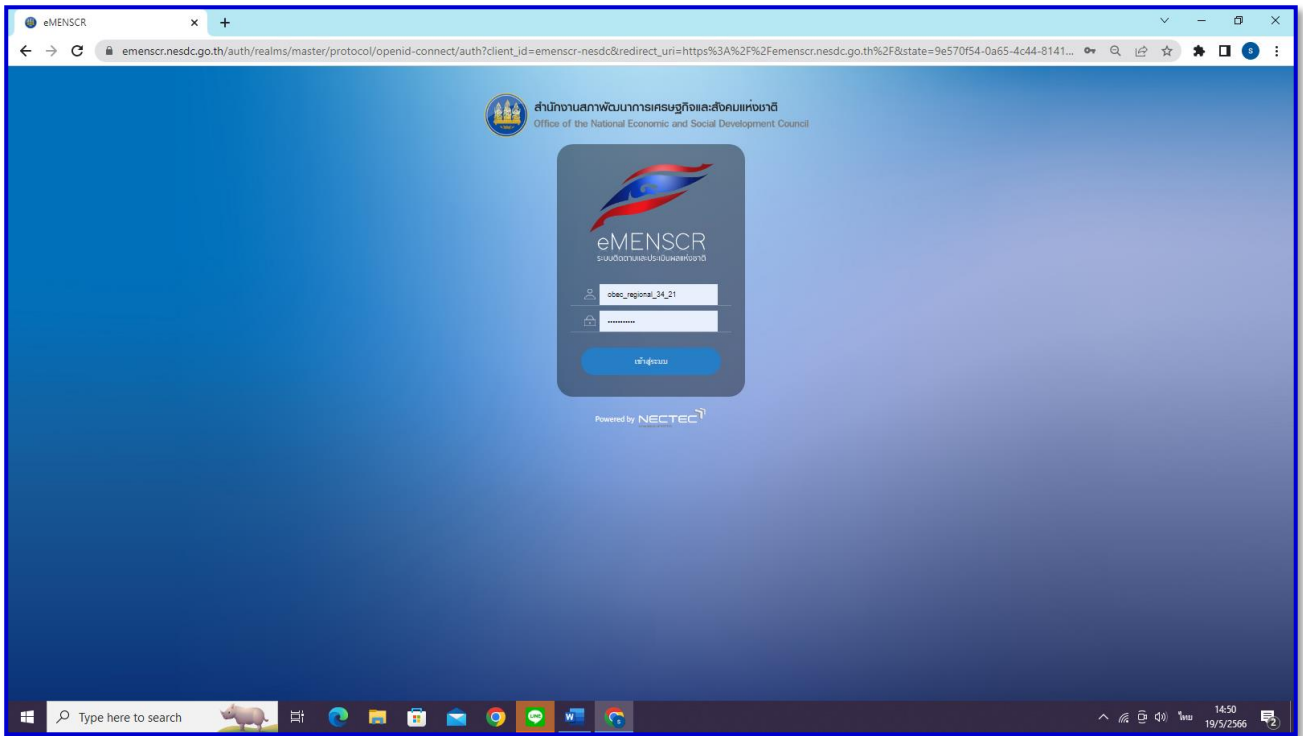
eMENSCR

emenscr.nesdc.go.th/auth/realms/master/protocol/openid-connect/auth?client_id=emenscr-nesdc&redirect_uri=https%3A%2F%2Femenscr.nesdc.go.th%2F&state=9e570f54-0a65-4c44-8141...

สำนักงานสภาพัฒนาการเศรษฐกิจและสังคมแห่งชาติ
Office of the National Economic and Social Development Council

eMENSCR
ระบบติดตามและประเมินผลแห่งชาติ

obec_regional_34_21

เข้าสู่ระบบ

Powered by NECTEC

Type here to search

ไทย 14:50 19/5/2566